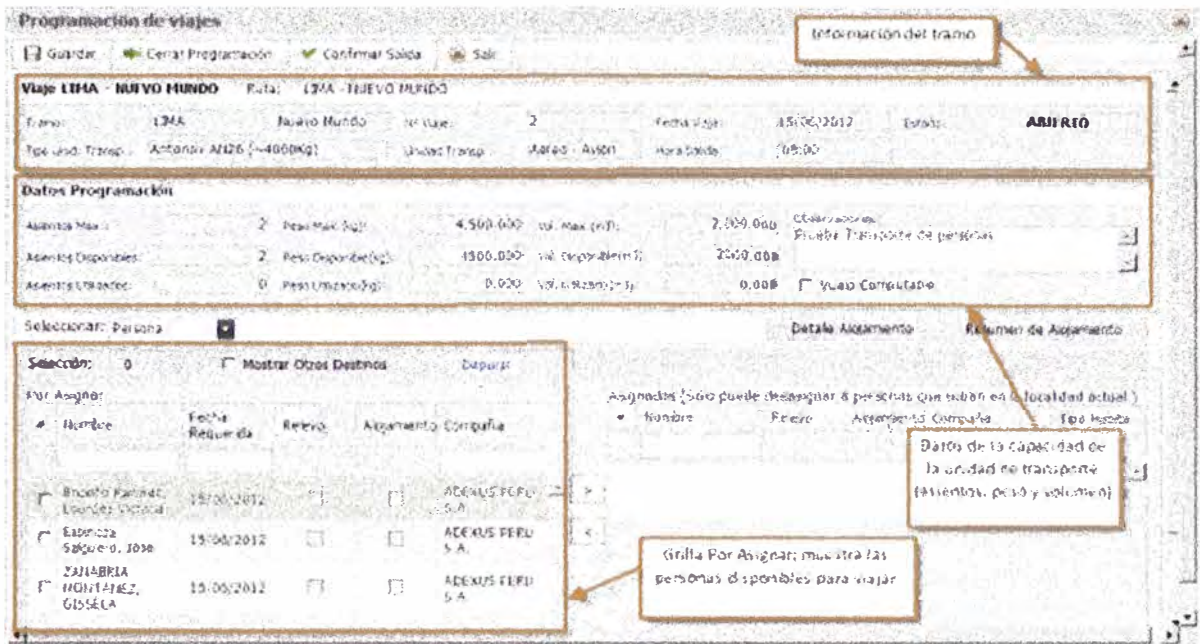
Programación de viajes

Guardar   Cerrar Programación   Confirmar Salida   Salir

Información del tramo

Viaje LIMA - NUEVO MUNDO   Ruta: LIMA - NUEVO MUNDO

Tramo: LIMA   Nuevo Mundo   Nº Viaje: 2   Fecha Viaje: 15/06/2012   Estado: ABIERTO

Tipo Unid. Transp.: Antonov AN26 (~4000Kg)   Unidad Transp.: Aereo - Avion   Hora Salida: 09:00

Datos Programación

Asientos Max.: 2   Peso Max.(kg): 4,500.000   Vol. Max.(m3): 7,000.000   Observaciones: Prueba Transporte de personas

Asientos Disponibles: 2   Peso Disponible(kg): 4500.000   Vol. Disponible(m3): 7000.000

Asientos Utilizados: 0   Peso Utilizado(kg): 0.000   Vol. Utilizado(m3): 0.000   Vuelo Compartido

Seleccionar: Persona

Detalle Alojamiento   Resumen de Alojamiento

Selección: 0   Mostrar Otros Destinos   Depurar

Por Asignar:

| # | Nombre | Fecha Requerida | Relevo | Alojamiento | Compañía |
|---|---|---|---|---|---|
| | Briceño Karmat, Lourdes Victoria | 15/06/2012 | | | ADEXUS PERU S.A. |
| | Espinoza Salguero, Jose | 15/06/2012 | | | ADEXUS PERU S.A. |
| | ZANABRIA MONTAÑEZ, GISSELA | 15/06/2012 | | | ADEXUS PERU S.A. |

Asignados (Solo puede desasignar a personas que estan en la localidad actual)

| # | Nombre | Relevo | Alojamiento | Compañía | Tipo Ingreso |
|---|---|---|---|---|---|

Datos de la capacidad de la unidad de transporte (asientos, peso y volumen)

Grilla Por Asignar: muestra las personas disponibles para viajar